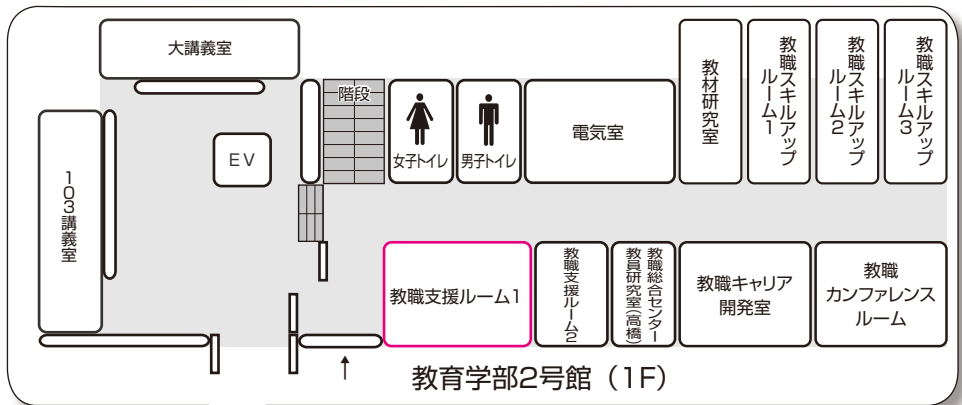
大講義室

階段

女子トイレ

男子トイレ

電気室

教材研究室

教職スキルアップルーム1

教職スキルアップルーム2

教職スキルアップルーム3

EV

103講義室

教職支援ルーム1

教職支援ルーム2

教職総合センター教員研究室(高橋)

教職キャリア開発室

教職カンファレンスルーム

↑

教育学部2号館（1F）